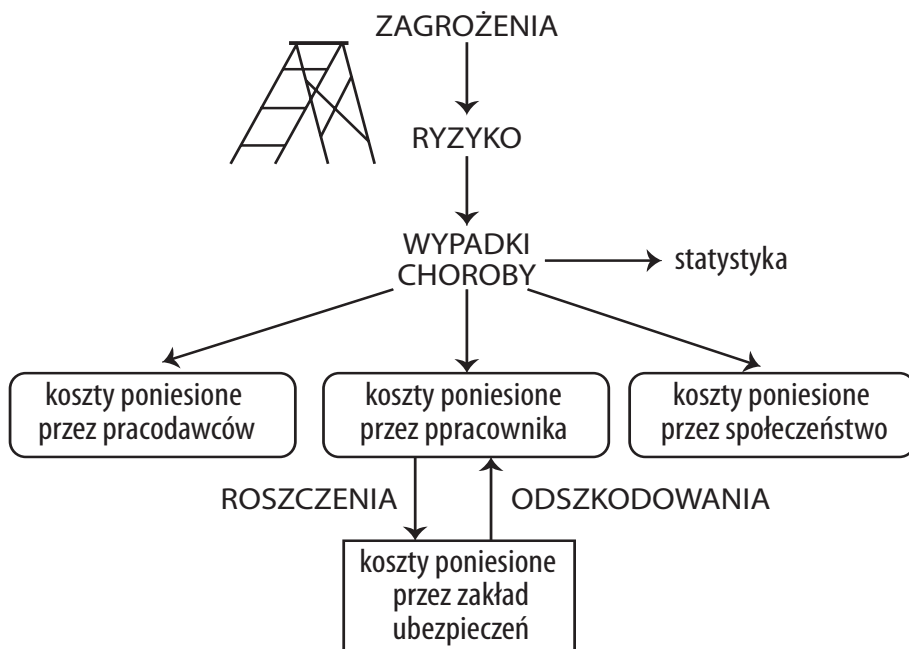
ZAGROŻENIA

RYZYKO

WYPADKI CHOROBY

statystyka

koszty poniesione przez pracodawców

koszty poniesione przez ppracownika

koszty poniesione przez społeczeństwo

ROSZCZENIA

ODSZKODOWANIA

koszty poniesione przez zakład ubezpieczeń